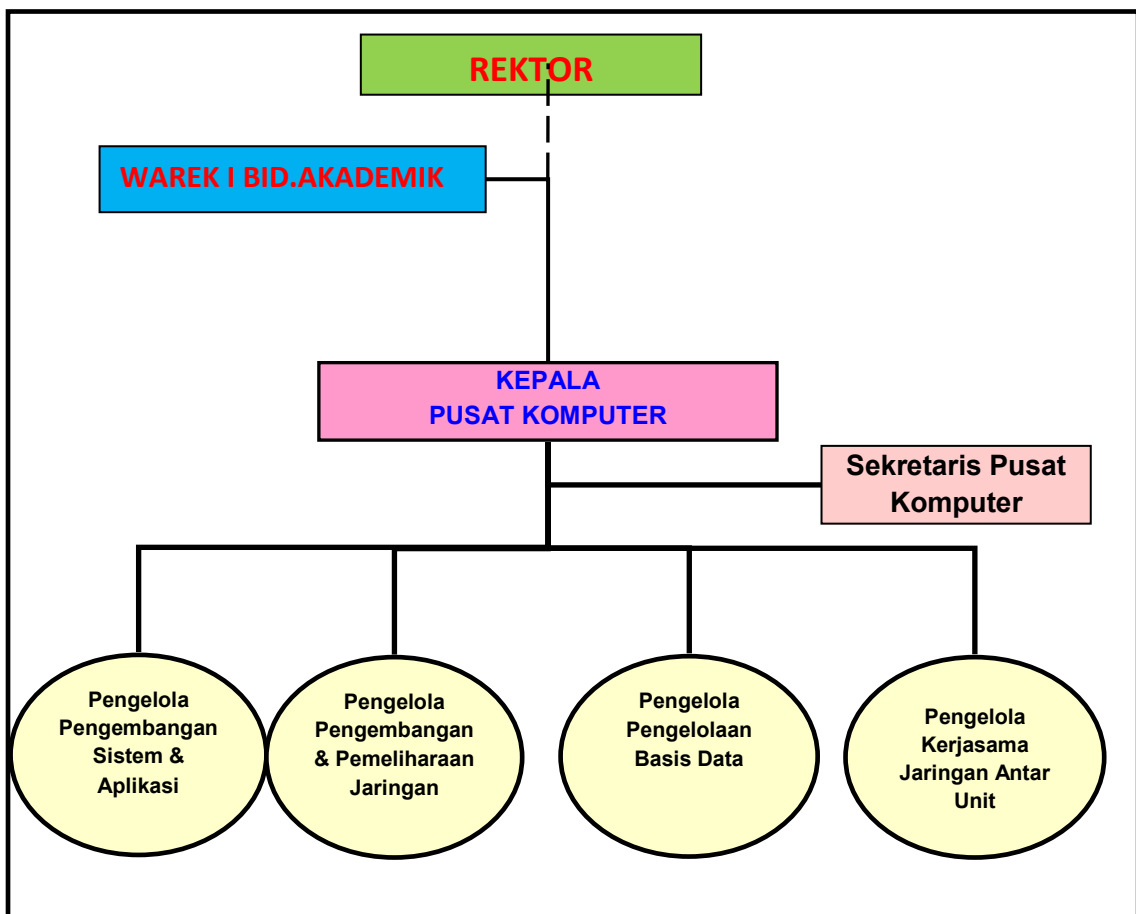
REKTOR

WAREK I BID.AKADEMIK

KEPALA
PUSAT KOMPUTER

Sekretaris Pusat Komputer

Pengelola Pengembangan Sistem & Aplikasi

Pengelola Pengembangan & Pemeliharaan Jaringan

Pengelola Pengelolaan Basis Data

Pengelola Kerjasama Jaringan Antar Unit